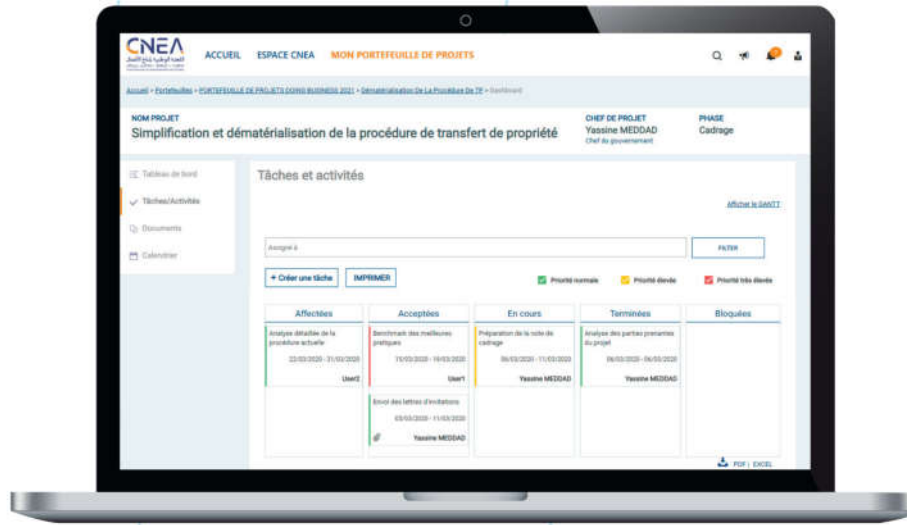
CNEA
ACCUEIL ESPACE CNEA MON PORTEFEUILLE DE PROJETS

Accueil > Portefeuilles > PORTEFEUILLE DE PROJETS DOING BUSINESS 2021 > Dématérialisation De La Procédure De TP > Dashboard

NOM PROJET
Simplification et dématérialisation de la procédure de transfert de propriété

CHEF DE PROJET
Yassine MEDDAD
Chef du gouvernement

PHASE
Cadrage

Tableau de bord
Tâches/Activités
Documents
Calendrier

Tâches et activités

Afficher le GANTT

Assigné à
FILTER

+ Créer une tâche
IMPRIMER

Priorité normale
Priorité élevée
Priorité très élevée

| Affectées | Acceptées | En cours | Terminées | Bloquées |
|---|---|---|---|---|
| Analyse détaillée de la procédure actuelle 22/03/2020 - 31/03/2020 User2 | Benchmark des meilleures pratiques 11/03/2020 - 19/03/2020 User1 | Préparation de la note de cadrage 06/03/2020 - 11/03/2020 Yassine MEDDAD | Analyse des parties prenantes du projet 06/03/2020 - 06/03/2020 Yassine MEDDAD | |
| | Envoi des lettres d'invitations 03/03/2020 - 11/03/2020 Yassine MEDDAD | | | |

PDF | EXCEL